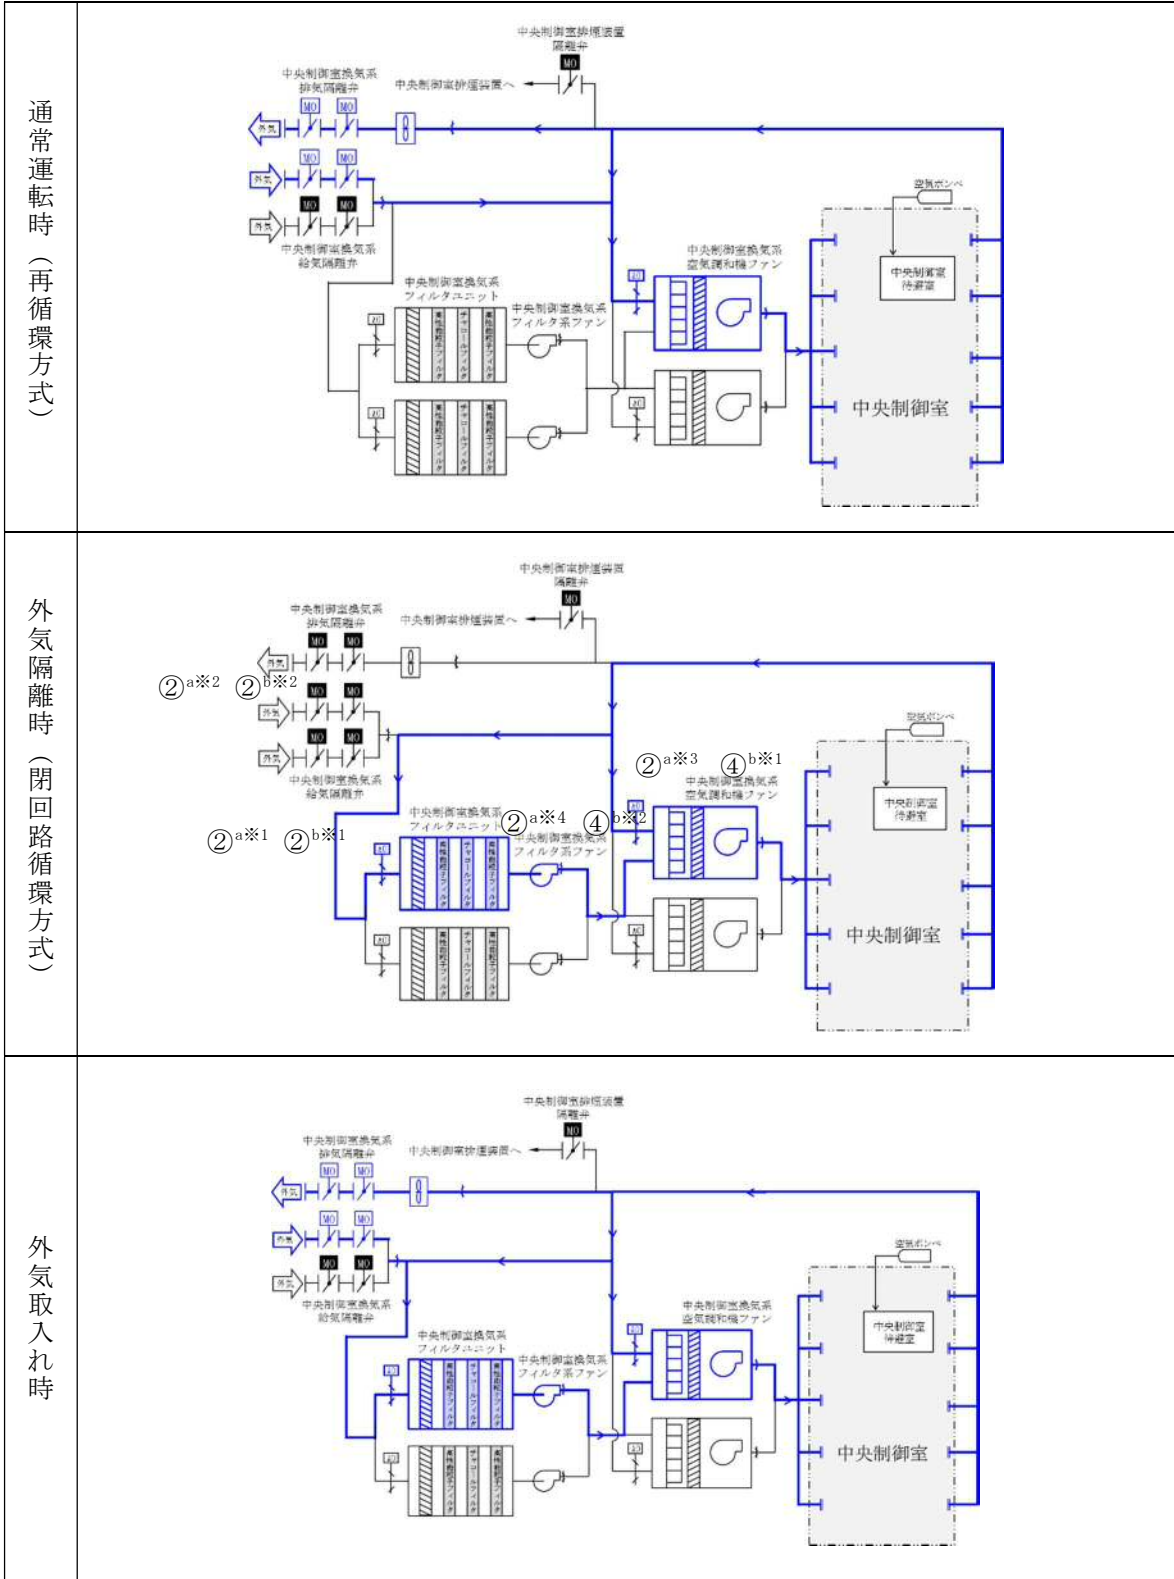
| 通常運転時（再循環方式） | 中央制御室排煙装置隔離弁 MO 中央制御室排煙装置へ 中央制御室換気系排気隔離弁 MO MO 外気 MO MO 外気 MO MO 外気 中央制御室換気系給気隔離弁 空気ボンベ 中央制御室換気系空気調和機ファン AO 中央制御室待避室 中央制御室換気系フィルタユニット AO 高性能粒子フィルタ チャコールフィルタ 高性能粒子フィルタ 中央制御室換気系フィルタ系ファン AO AO 高性能粒子フィルタ チャコールフィルタ 高性能粒子フィルタ 中央制御室 |
|---|---|
| 外気隔離時（閉回路循環方式） | 中央制御室排煙装置隔離弁 MO 中央制御室排煙装置へ 中央制御室換気系排気隔離弁 MO MO 外気 ②a※2 ②b※2 MO MO 外気 MO MO 外気 中央制御室換気系給気隔離弁 空気ボンベ ②a※3 ④b※1 中央制御室換気系空気調和機ファン 中央制御室待避室 AO 中央制御室換気系フィルタユニット ②a※4 ④b※2 ②a※1 ②b※1 中央制御室換気系フィルタ系ファン AO 高性能粒子フィルタ チャコールフィルタ 高性能粒子フィルタ AO AO 高性能粒子フィルタ チャコールフィルタ 高性能粒子フィルタ 中央制御室 |
| 外気取入れ時 | 中央制御室排煙装置隔離弁 MO 中央制御室排煙装置へ 中央制御室換気系排気隔離弁 MO MO 外気 MO MO 外気 MO MO 外気 中央制御室換気系給気隔離弁 空気ボンベ 中央制御室換気系空気調和機ファン AO 中央制御室待避室 中央制御室換気系フィルタユニット 中央制御室換気系フィルタ系ファン AO 高性能粒子フィルタ チャコールフィルタ 高性能粒子フィルタ AO AO 高性能粒子フィルタ チャコールフィルタ 高性能粒子フィルタ 中央制御室 |